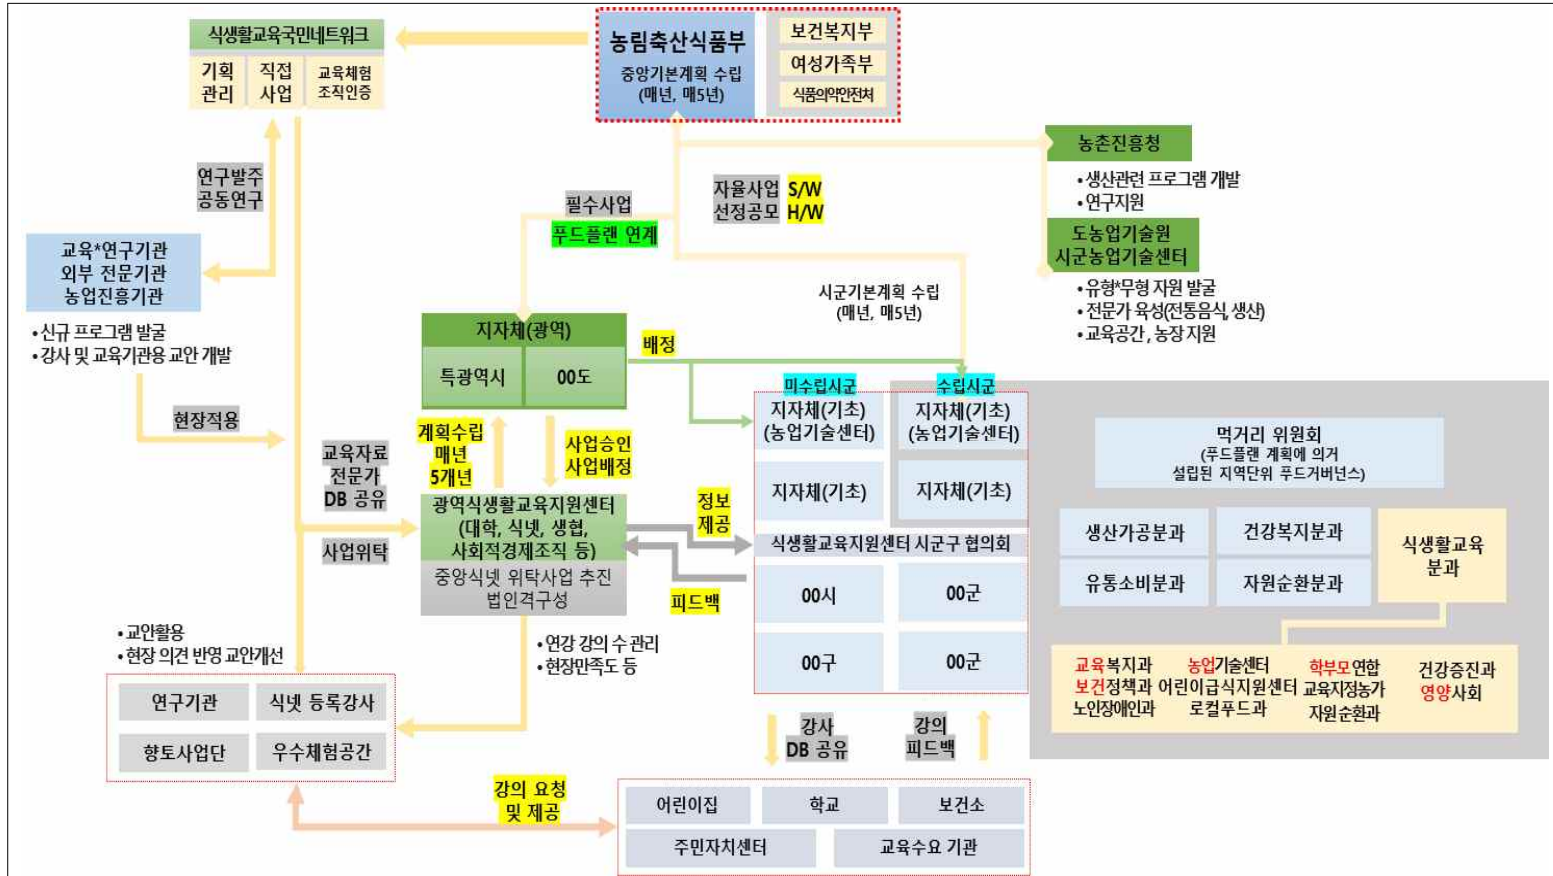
식생활교육국민네트워크

기획 관리 | 직접 사업 | 교육체험 조직인증

농림축산식품부
중앙기본계획 수립 (매년, 매5년)

보건복지부
여성가족부
식품의약안전처

연구발주 공동연구

교육*연구기관
외부 전문기관
농업진흥기관

•신규 프로그램 발굴
•강사 및 교육기관용 교안 개발

현장적용

농촌진흥청
•생산관련 프로그램 개발
•연구지원

도농업기술원
시군농업기술센터
•유형*무형 자원 발굴
•전문가 육성(전통음식, 생산)
•교육공간, 농장 지원

필수사업
푸드플랜 연계

자율사업 S/W
선정공모 H/W

시군기본계획 수립
(매년, 매5년)

지자체(광역)
특광역시 | 00도

배정

미수립시군
수립시군

지자체(기초)
(농업기술센터)

지자체(기초)
(농업기술센터)

지자체(기초)
지자체(기초)

먹거리 위원회
(푸드플랜 계획에 의거 설립된 지역단위 푸드거버넌스)

생산가공분과 | 건강복지분과
유통소비분과 | 자원순환분과
식생활교육 분과

교육자료 전문가 DB 공유

계획수립 매년 5개년

사업승인 사업배정

광역식생활교육지원센터
(대학, 식넷, 생협, 사회적경제조직 등)
중앙식넷 위탁사업 추진
법인격구성

정보 제공
피드백

식생활교육지원센터 시군구 협의회

00시 | 00군
00구 | 00군

교육복지과 보건정책과 노인장애인과
농업기술센터 어린이급식지원센터 로컬푸드과
학부모연합 교육지정농가 자원순환과
건강증진과 영양사회

사업위탁

•교안활용
•현장 의견 반영 교안개선

•연간 강의 수 관리
•현장만족도 등

연구기관 | 식넷 등록강사
향토사업단 | 우수체험공간

강사 DB 공유
강의 피드백

강의 요청 및 제공

어린이집 | 학교 | 보건소
주민자치센터 | 교육수요 기관